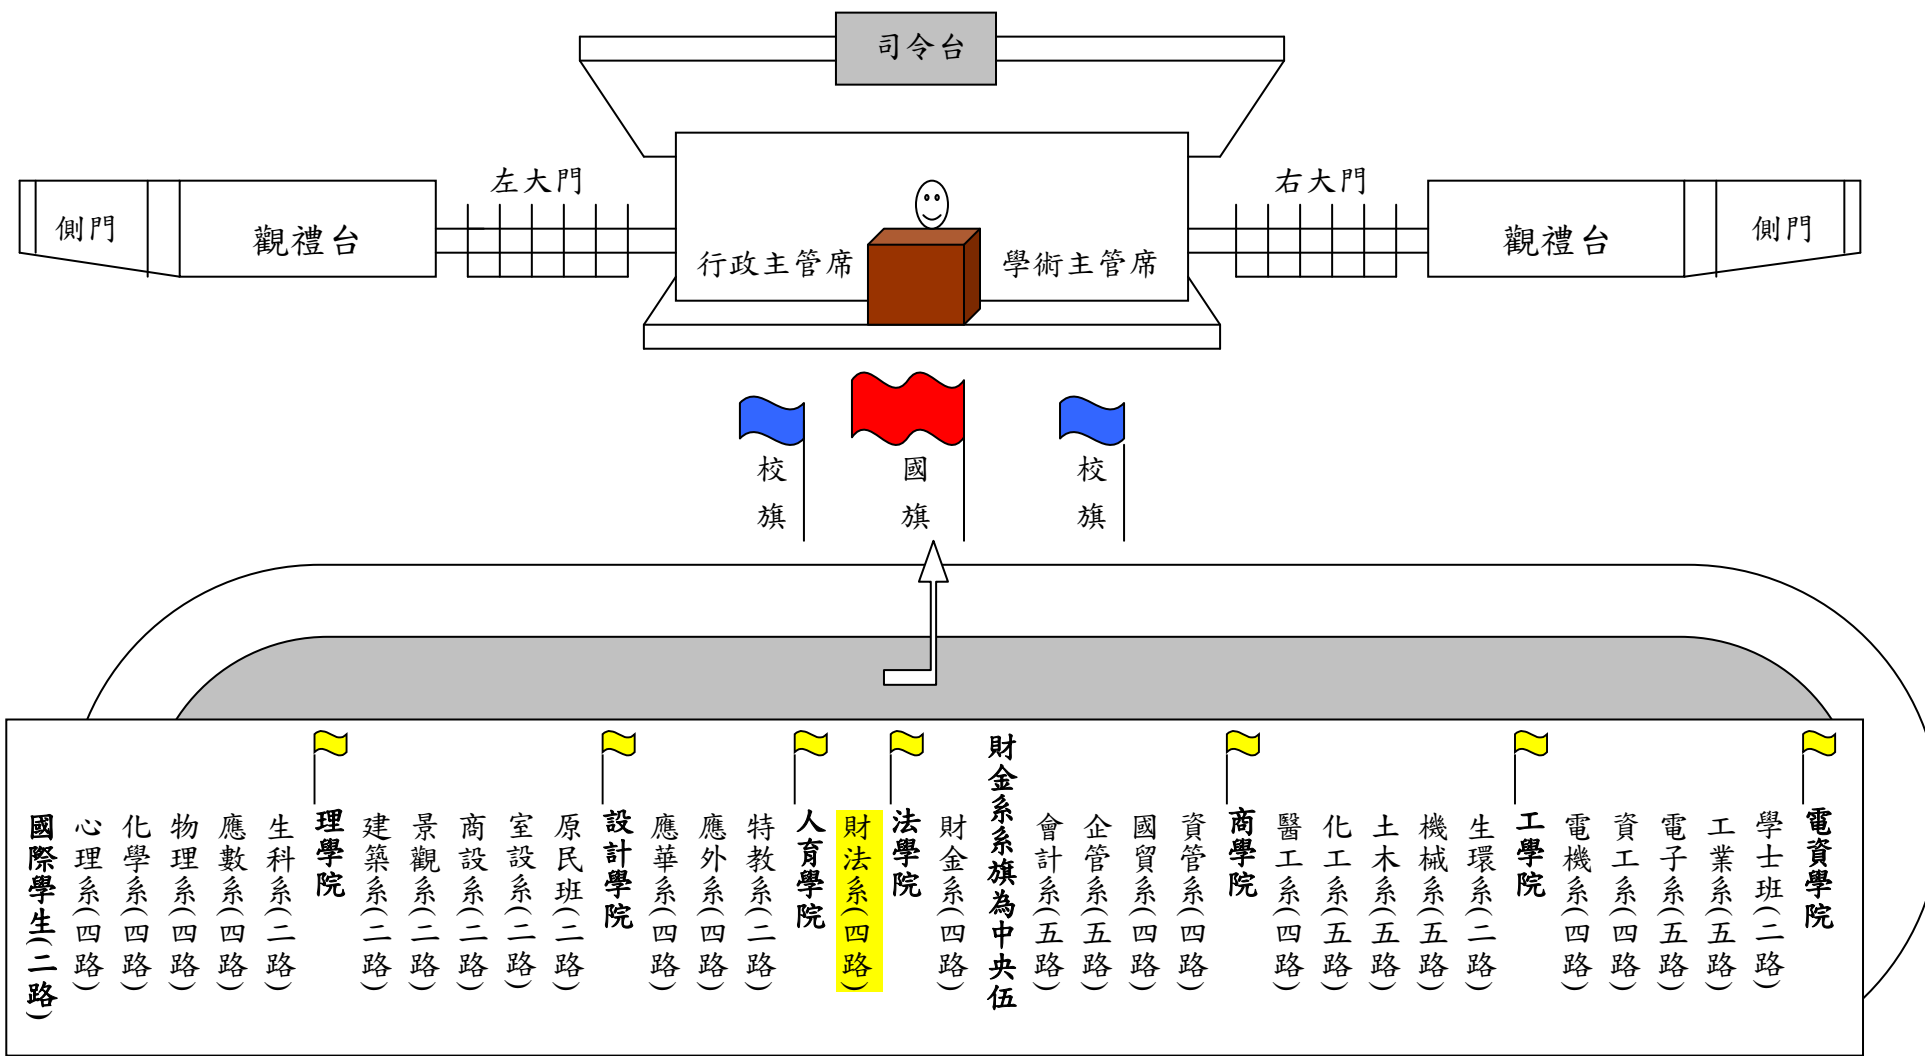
司令台

側門
觀禮台
左大門
行政主管席
學術主管席
右大門
觀禮台
側門

校旗
國旗
校旗

國際學生(二路)
心理系(四路)
化學系(四路)
物理系(四路)
應數系(四路)
生科系(二路)
理學院
建築系(二路)
景觀系(二路)
商設系(二路)
室設系(二路)
原民班(二路)
設計學院
應華系(四路)
應外系(四路)
特教系(二路)
人育學院
財法系(四路)
法學院
財金系(四路)
財金系系旗為中央伍
會計系(五路)
企管系(五路)
國貿系(四路)
資管系(四路)
商學院
醫工系(四路)
化工系(五路)
土木系(五路)
機械系(五路)
生環系(二路)
工學院
電機系(四路)
資工系(四路)
電子系(五路)
工業系(五路)
學士班(二路)
電資學院